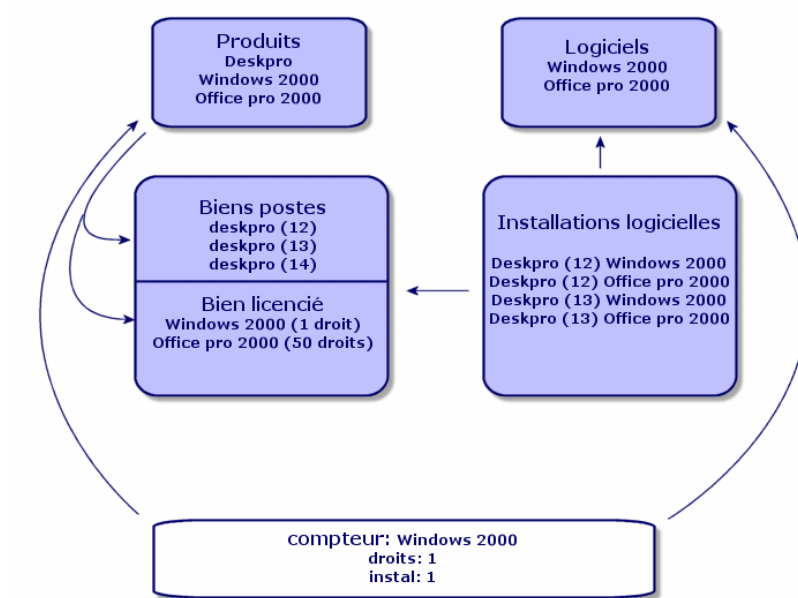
Produits
Deskpro
Windows 2000
Office pro 2000

Logiciels
Windows 2000
Office pro 2000

Biens postes
deskpro (12)
deskpro (13)
deskpro (14)

Bien licencié
Windows 2000 (1 droit)
Office pro 2000 (50 droits)

Installations logicielles

Deskpro (12) Windows 2000
Deskpro (12) Office pro 2000
Deskpro (13) Windows 2000
Deskpro (13) Office pro 2000

compteur: Windows 2000
droits: 1
instal: 1